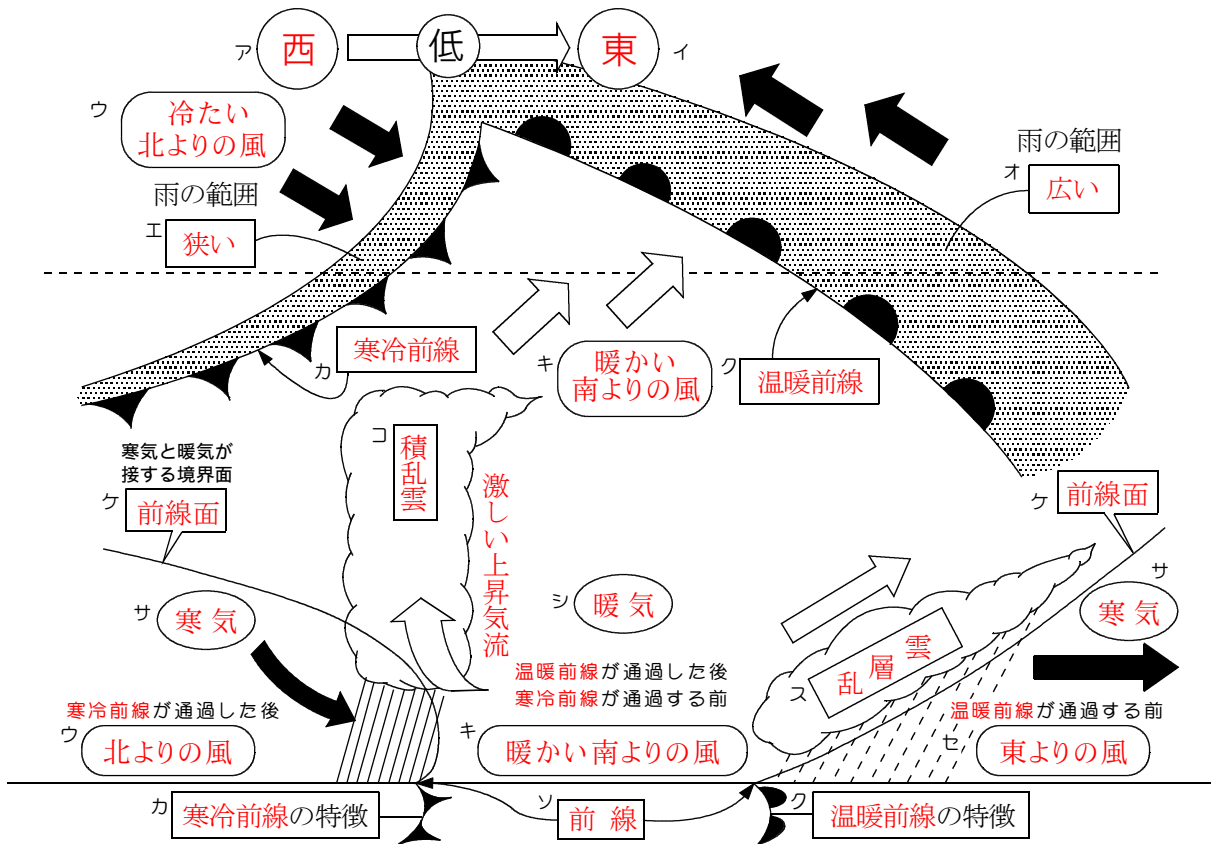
ア 西 低 東 イ

ウ 冷たい北よりの風

雨の範囲

エ 狭い

雨の範囲

オ 広い

カ 寒冷前線

キ 暖かい南よりの風

ク 温暖前線

寒気と暖気が接する境界面

ケ 前線面

コ 積乱雲

激しい上昇気流

ケ 前線面

サ 寒気

シ 暖気

サ 寒気

乱層雲

ス

温暖前線が通過した後
寒冷前線が通過する前

寒冷前線が通過した後

ウ 北よりの風

キ 暖かい南よりの風

温暖前線が通過する前

セ 東よりの風

カ 寒冷前線の特徴

ソ 前線

ク 温暖前線の特徴